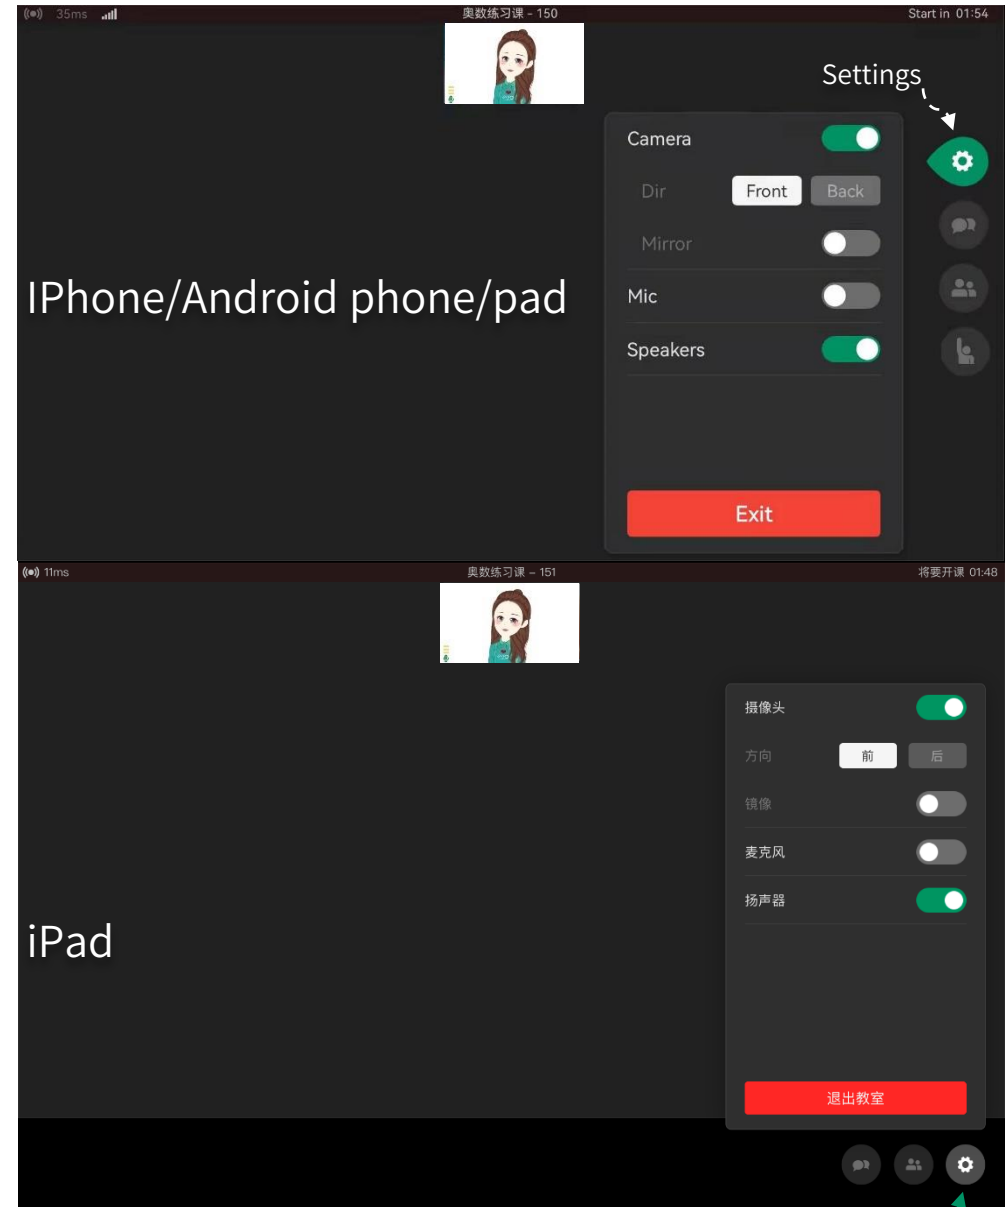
35ms
奥数练习课 - 150
Start in 01:54

Settings

Camera
Dir
Front
Back
Mirror
Mic
Speakers
Exit

IPhone/Android phone/pad

11ms
奥数练习课 - 151
将要开课 01:48

摄像头
方向
前
后
镜像
麦克风
扬声器
退出教室

iPad